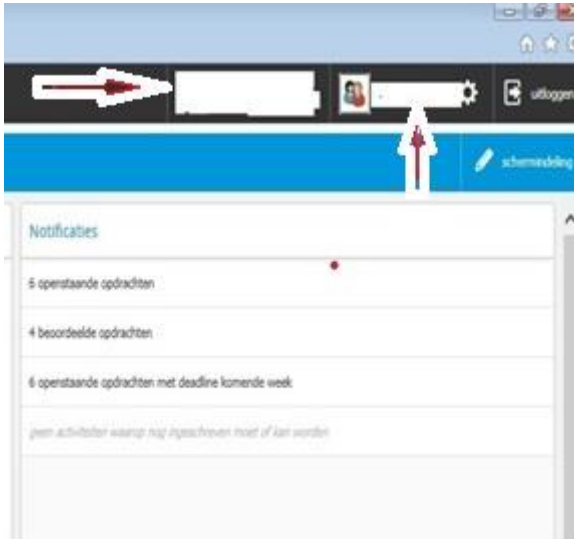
uitloggen

schermindeling

Notificaties

6 openstaande opdrachten

4 beoordeelde opdrachten

6 openstaande opdrachten met deadline komende week

geen activiteiten waarop nog ingeschreven moet of kan worden